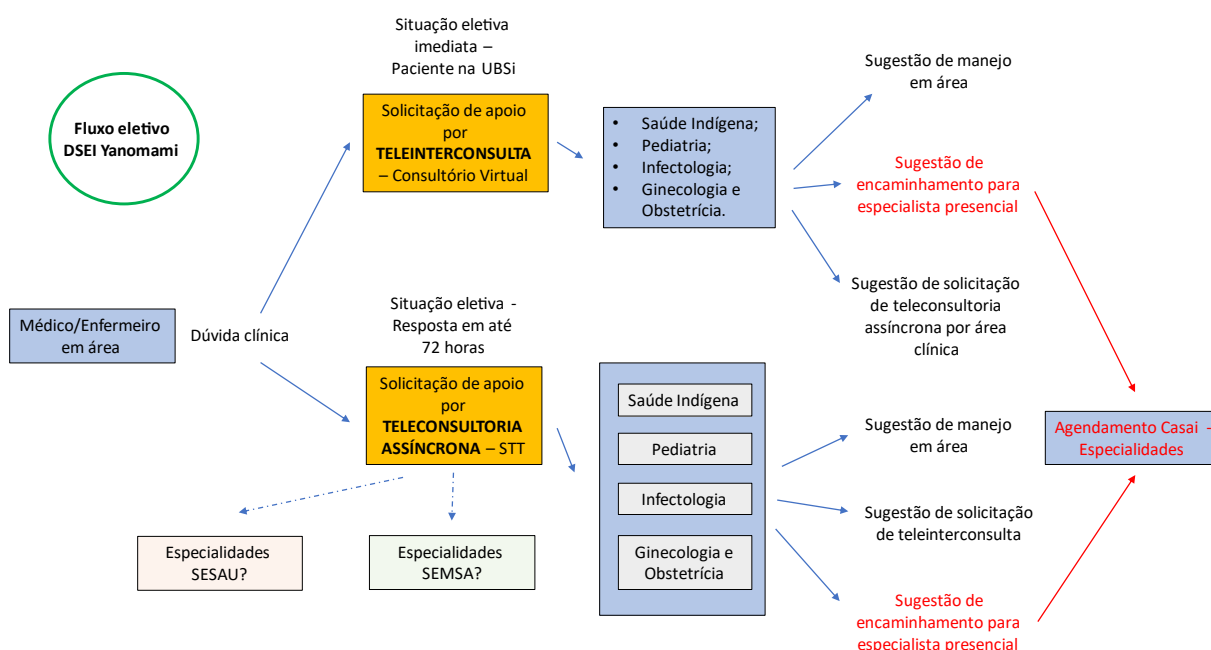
Fluxo eletivo DSEI Yanomami

Situação eletiva imediata – Paciente na UBSi

Solicitação de apoio por **TELEINTERCONSULTA** – Consultório Virtual

- Saúde Indígena;
- Pediatria;
- Infectologia;
- Ginecologia e Obstetrícia.

Sugestão de manejo em área

Sugestão de encaminhamento para especialista presencial

Sugestão de solicitação de teleconsultoria assíncrona por área clínica

Médico/Enfermeiro em área

Dúvida clínica

Situação eletiva - Resposta em até 72 horas

Solicitação de apoio por **TELECONSULTORIA ASSÍNCRONA** – STT

Saúde Indígena

Pediatria

Infectologia

Ginecologia e Obstetrícia

Sugestão de manejo em área

Sugestão de solicitação de teleinterconsulta

Sugestão de encaminhamento para especialista presencial

Agendamento Casai - Especialidades

Especialidades SESAU?

Especialidades SEMSA?